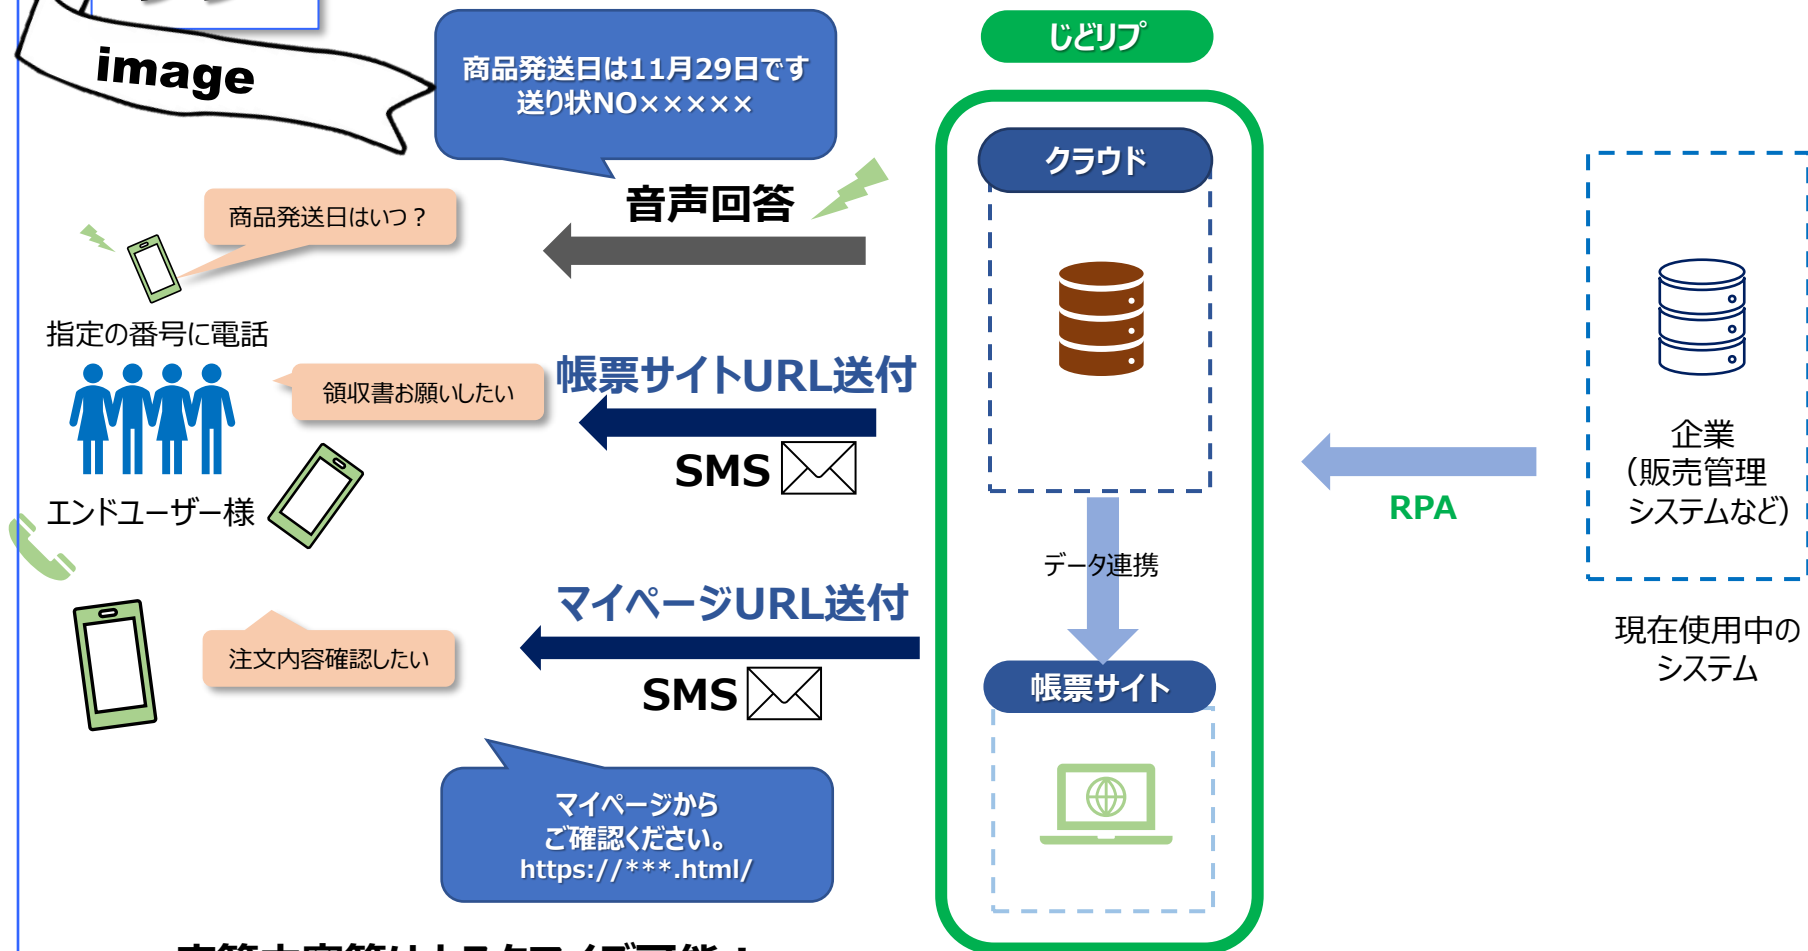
image

商品発送日は11月29日です
送り状NO×××××

じどリプ

音声回答

商品発送日はいつ？

指定の番号に電話

クラウド

領収書お願いしたい

帳票サイトURL送付

SMS

エンドユーザー様

企業
(販売管理
システムなど)

RPA

データ連携

マイページURL送付

注文内容確認したい

SMS

帳票サイト

現在使用中の
システム

マイページから
ご確認ください。
https://***.html/

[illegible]